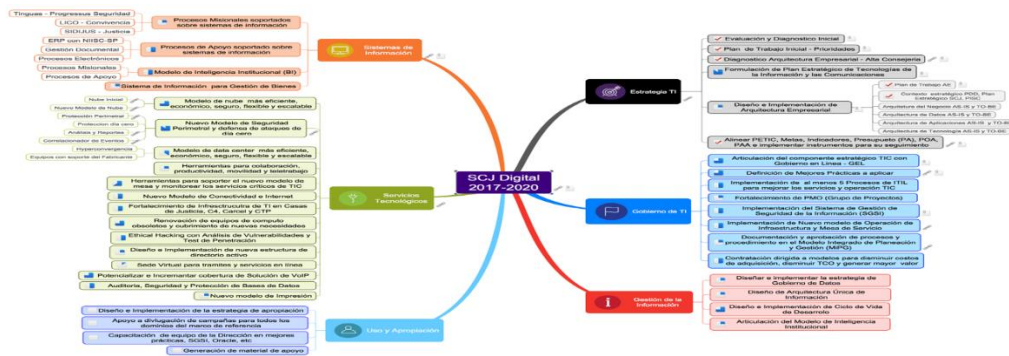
SCJ Digital 2017-2020

Sistemas de Información

Tinguas - Progresus Seguridad
LIGO - Convivencia
SIDIJUS - Justicia
Procesos Misionales soportados sobre sistemas de información
ERP con NIIBC-SP
Gestión Documental
Procesos Electrónicos
Procesos de Apoyo soportado sobre sistemas de información
Procesos Misionales
Procesos de Apoyo
Modelo de Inteligencia Institucional (BI)
Sistema de Información para Gestión de Bienes

Servicios Tecnológicos

Nube Inicial
Nuevo Modelo de Nube
Modelo de nube más eficiente, económico, seguro, flexible y escalable
Protección Perimetral
Proteccion dia cero
Análisis y Reportes
Correlacionador de Eventos
Nuevo Modelo de Seguridad Perimetral y defensa de ataques de día cero
Hiperconvergencia
Equipos con soporte del Fabricante
Modelo de data center más eficiente, económico, seguro, flexible y escalable
Herramientas para colaboración, productividad, movilidad y teletrabajo
Herramientas para soportar el nuevo modelo de mesa y monitorear los servicios críticos de TIC
Nuevo Modelo de Conectividad e Internet
Fortalecimiento de Infraestructura de TI en Casas de Justicia, C4, Cancel y CTP
Renovación de equipos de computo obsoletos y cubrimiento de nuevas necesidades
Ethical Hacking con Análisis de Vulnerabilidades y Test de Penetración
Diseño e Implementación de nueva estructura de directorio activo
Sede Virtual para tramites y servicios en línea
Potencializar e Incrementar cobertura de Solución de VoIP
Auditoria, Seguridad y Protección de Bases de Datos
Nuevo modelo de Impresión

Uso y Apropiación

Diseño e Implementación de la estrategia de apropiación
Apoyo a divulgación de campañas para todos los dominios del marco de referencia
Capacitación de equipo de la Dirección en mejores prácticas, SGSI, Oracle, etc
Generación de material de apoyo

Estrategia TI

Evaluación y Diagnostico Inicial
Plan de Trabajo Inicial - Prioridades
Diagnostico Arquitectura Empresarial - Alta Consejería
Formulación de Plan Estratégico de Tecnologías de la Información y las Comunicaciones
Plan de Trabajo AE
Contexto estratégico PDD, Plan Estratégico SCJ, PISC
Arquitectura del Negocio AS-IS y TO-BE
Arquitectura de Datos AS-IS y TO-BE
Arquitectura de Aplicaciones AS-IS y TO-BE
Arquitectura de Tecnología AS-IS y TO-BE
Diseño e Implementación de Arquitectura Empresarial
Alinear PETIC, Metas, Indicadores, Presupuesto (PA), POA, PAA e implementar instrumentos para su seguimiento

Gobierno de TI

Articulación del componente estratégico TIC con Gobierno en Línea - GEL
Definición de Mejores Prácticas a aplicar
Implementación de al menos 5 Procesos de ITIL para mejorar los servicios y operación TIC
Fortalecimiento del PMO (Grupo de Proyectos)
Implementación del Sistema de Gestión de Seguridad de la Información (SGSI)
Implementación de Nuevo modelo de Operación de Infraestructura y Mesa de Servicio
Documentación y aprobación de procesos y procedimiento en el Modelo Integrado de Planeación y Gestión (MIPG)
Contratación dirigida a modelos para disminuir costos de adquisición, disminuir TCO y generar mayor valor

Gestión de la Información

Diseñar e implementar la estrategia de Gobierno de Datos
Diseño de Arquitectura Única de Información
Diseño e Implementación de Ciclo de Vida de Desarrollo
Articulación del Modelo de Inteligencia Institucional